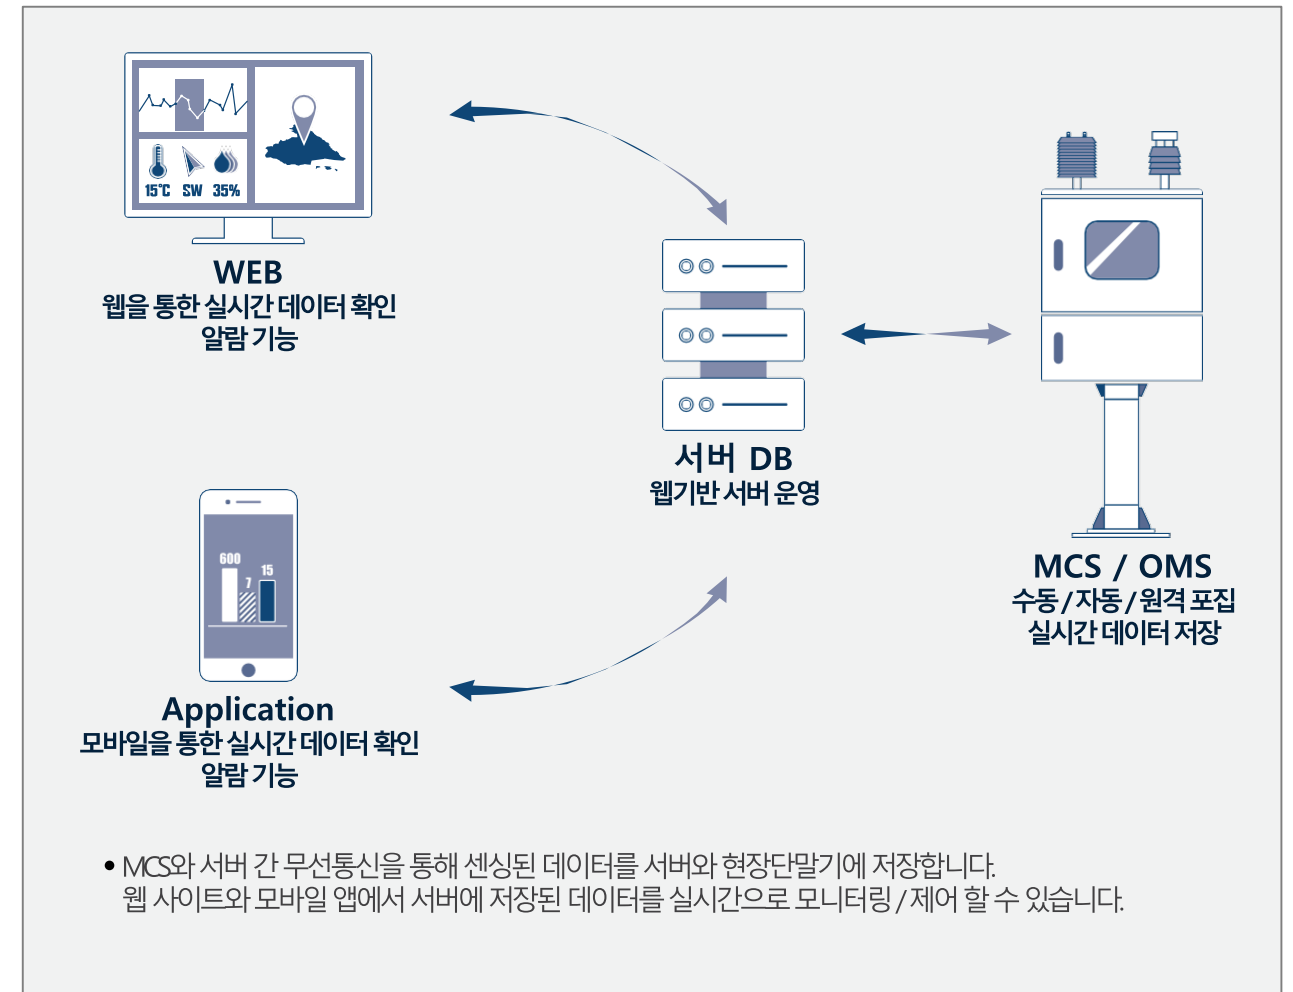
15℃ SW 35%

WEB
웹을 통한 실시간 데이터 확인
알람 기능

서버 DB
웹기반 서버 운영

MCS / OMS
수동/자동/원격 포집
실시간 데이터 저장

600 7 15

Application
모바일을 통한 실시간 데이터 확인
알람 기능

• MCS와 서버 간 무선통신을 통해 센싱된 데이터를 서버와 현장단말기에 저장합니다.
웹 사이트와 모바일 앱에서 서버에 저장된 데이터를 실시간으로 모니터링/제어 할 수 있습니다.